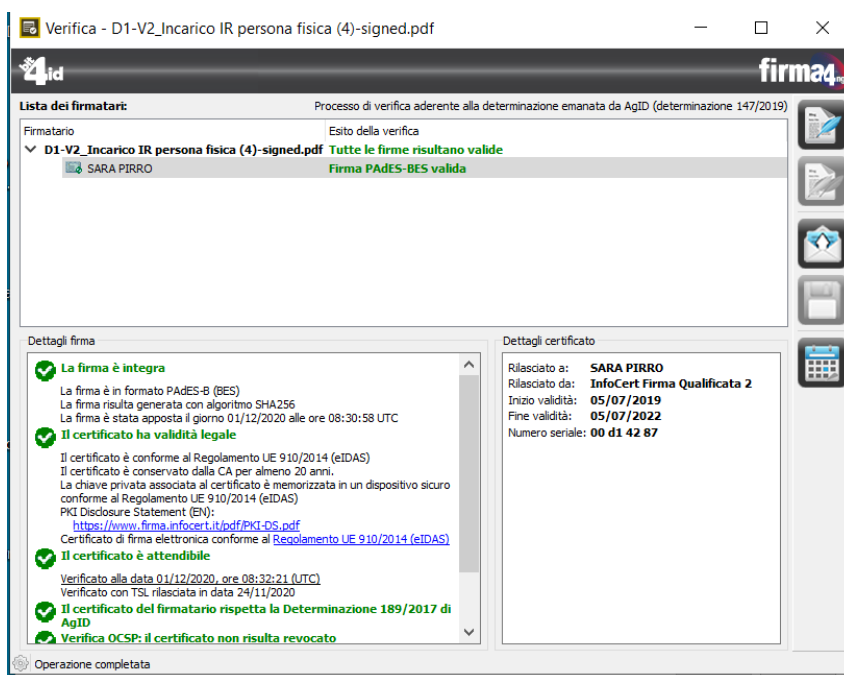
Verifica - D1-V2_Incarico IR persona fisica (4)-signed.pdf

4id

firma4

Lista dei firmatari:

Processo di verifica aderente alla determinazione emanata da AgID (determinazione 147/2019)

| Firmatario | Esito della verifica |
|---|---|
| D1-V2_Incarico IR persona fisica (4)-signed.pdf | Tutte le firme risultano valide |
| SARA PIRRO | Firma PAdES-BES valida |

Dettagli firma

La firma è integra

La firma è in formato PAdES-B (BES)
La firma risulta generata con algoritmo SHA256
La firma è stata apposta il giorno 01/12/2020 alle ore 08:30:58 UTC

Il certificato ha validità legale

Il certificato è conforme al Regolamento UE 910/2014 (eIDAS)
Il certificato è conservato dalla CA per almeno 20 anni.
La chiave privata associata al certificato è memorizzata in un dispositivo sicuro conforme al Regolamento UE 910/2014 (eIDAS)
PKI Disclosure Statement (EN):
https://www.firma.infocert.it/pdf/PKI-DS.pdf
Certificato di firma elettronica conforme al Regolamento UE 910/2014 (eIDAS)

Il certificato è attendibile

Verificato alla data 01/12/2020, ore 08:32:21 (UTC)
Verificato con TSL rilasciata in data 24/11/2020

Il certificato del firmatario rispetta la Determinazione 189/2017 di AgID

Verifica OCSP: il certificato non risulta revocato

Dettagli certificato

Rilasciato a: SARA PIRRO
Rilasciato da: InfoCert Firma Qualificata 2
Inizio validità: 05/07/2019
Fine validità: 05/07/2022
Numero seriale: 00 d1 42 87

Operazione completata